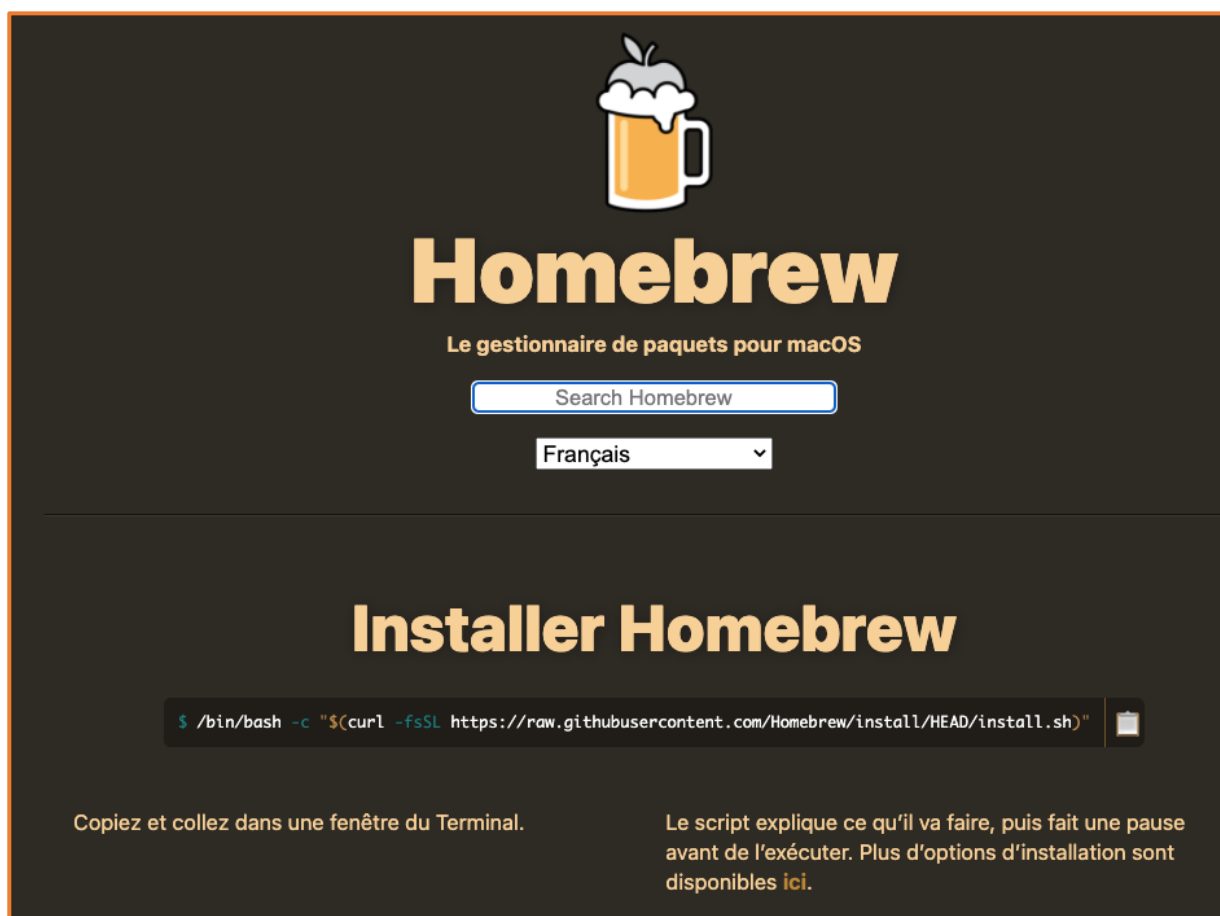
Homebrew

Le gestionnaire de paquets pour macOS

Search Homebrew

Français

Installer Homebrew

$ /bin/bash -c "$(curl -fsSL https://raw.githubusercontent.com/Homebrew/install/HEAD/install.sh)"

Copiez et collez dans une fenêtre du Terminal.

Le script explique ce qu'il va faire, puis fait une pause avant de l'exécuter. Plus d'options d'installation sont disponibles ici.